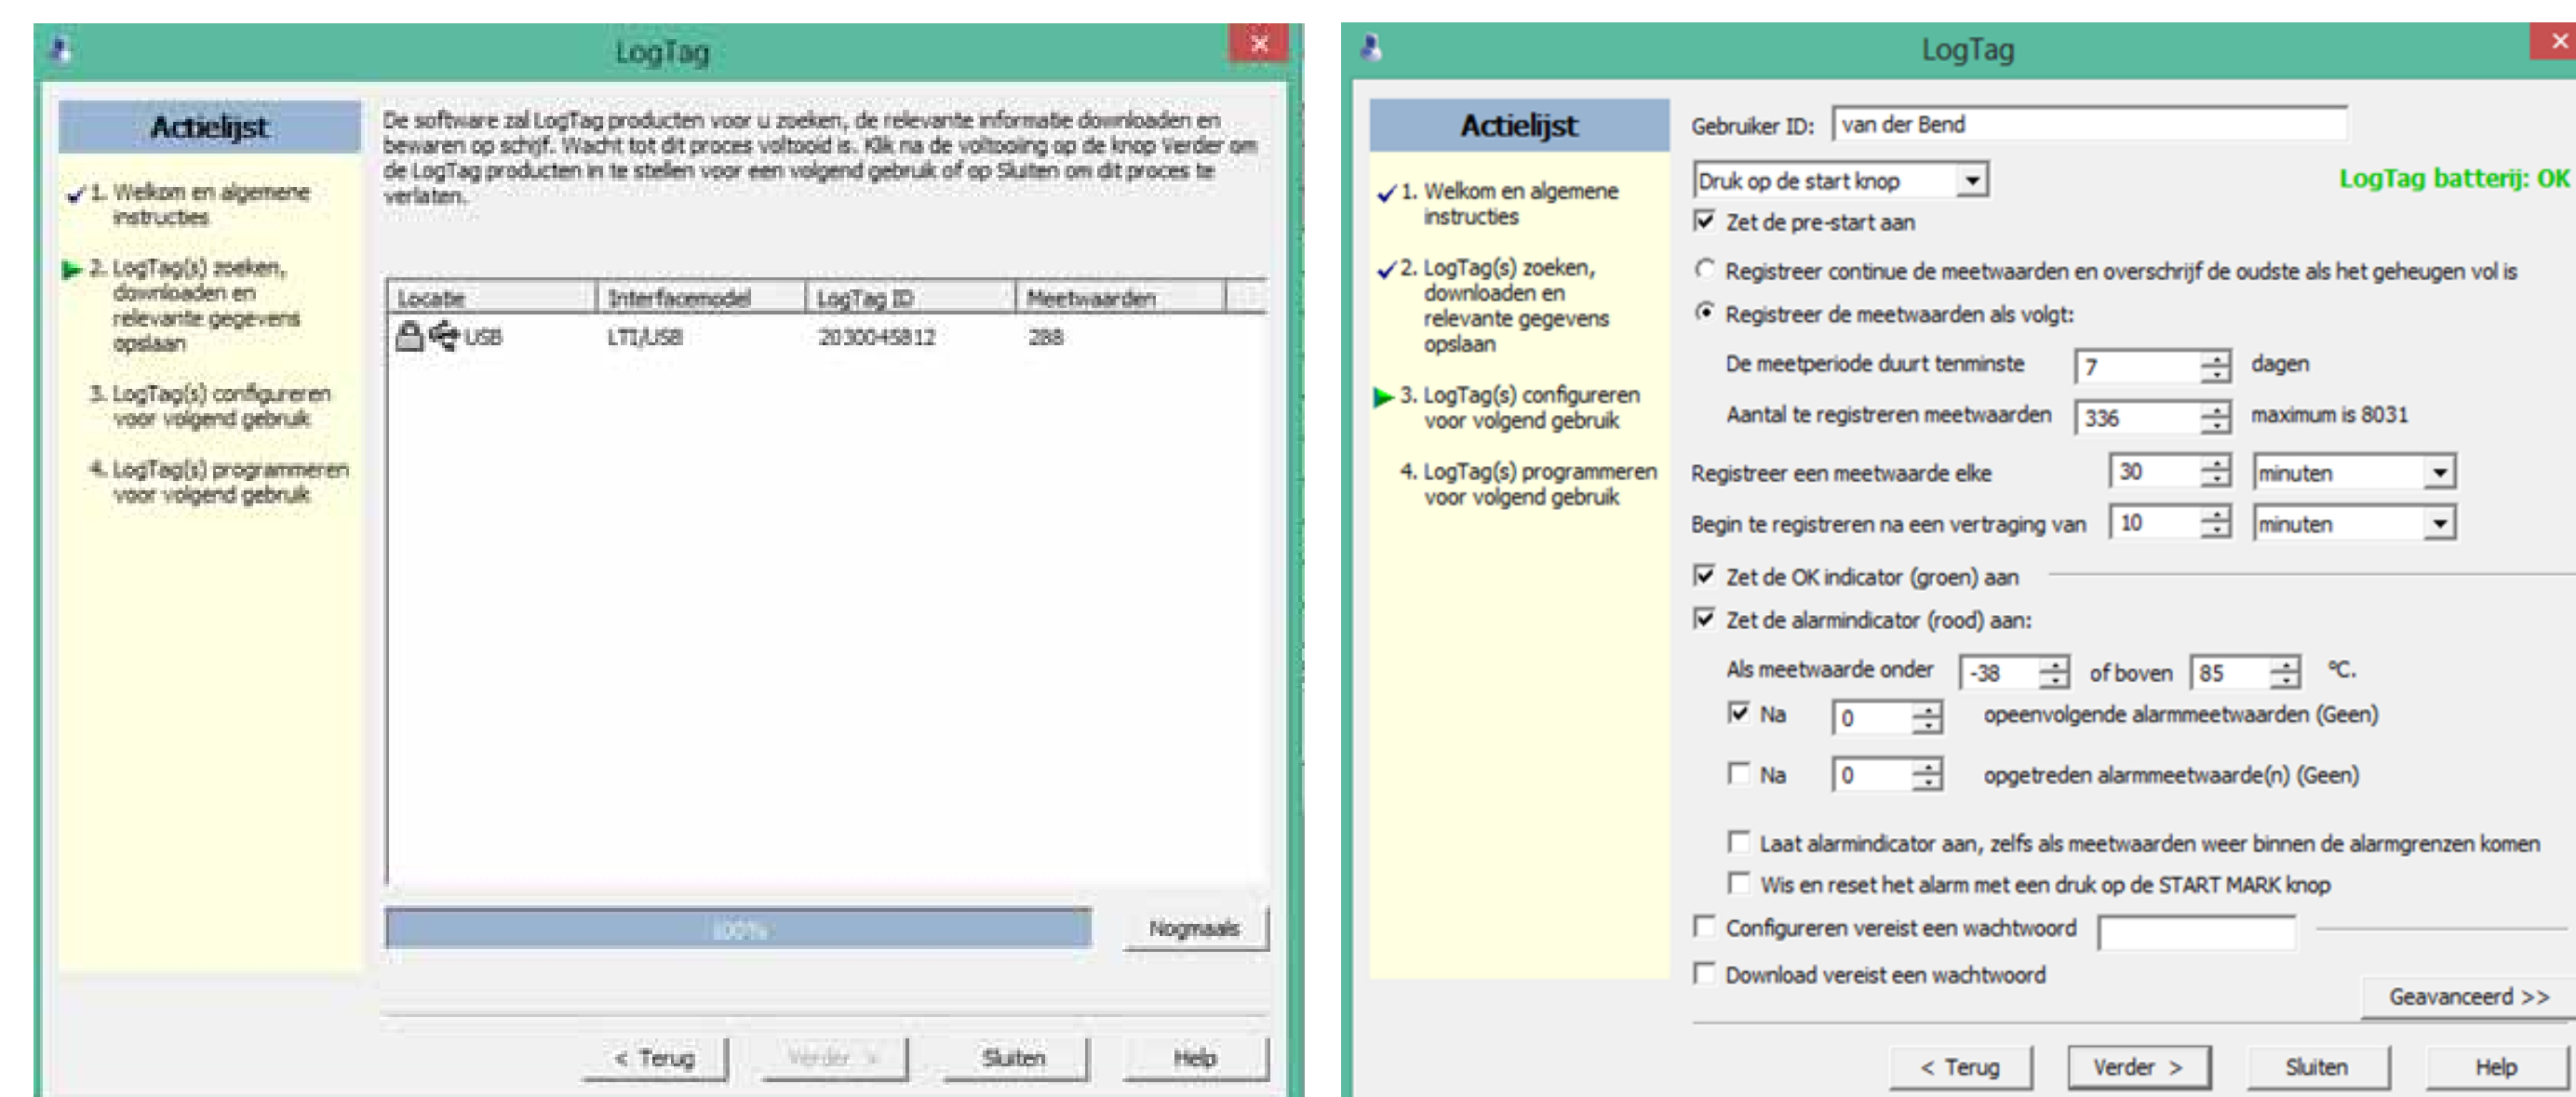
LogTag

Actielijst

1. Welkom en algemene instructies

2. LogTag(s) zoeken, downloaden en relevante gegevens opslaan

3. LogTag(s) configureren voor volgend gebruik

4. LogTag(s) programmeren voor volgend gebruik

De software zal LogTag producten voor u zoeken, de relevante informatie downloaden en bewaren op schijf. Wacht tot dit proces voltooid is. Klik na de voltooiing op de knop Verder om de LogTag producten in te stellen voor een volgend gebruik of op Sluiten om dit proces te verlaten.

| Locatie | Interfacemodel | LogTag ID | Meetwaarden |
|---|---|---|---|
| USB | LTI/USB | 2030045812 | 288 |

100%

Nogmaals

< Terug | Verder > | Sluiten | Help

LogTag

Actielijst

1. Welkom en algemene instructies

2. LogTag(s) zoeken, downloaden en relevante gegevens opslaan

3. LogTag(s) configureren voor volgend gebruik

4. LogTag(s) programmeren voor volgend gebruik

Gebruiker ID: van der Bend

Druk op de start knop

LogTag batterij: OK

Zet de pre-start aan

Registreer continue de meetwaarden en overschrijf de oudste als het geheugen vol is

Registreer de meetwaarden als volgt:

De meetperiode duurt tenminste 7 dagen

Aantal te registreren meetwaarden 336 maximum is 8031

Registreer een meetwaarde elke 30 minuten

Begin te registreren na een vertraging van 10 minuten

Zet de OK indicator (groen) aan

Zet de alarmindicator (rood) aan:

Als meetwaarde onder -38 of boven 85 °C.

Na 0 opeenvolgende alarmmeetwaarden (Geen)

Na 0 opgetreden alarmmeetwaarde(n) (Geen)

Laat alarmindicator aan, zelfs als meetwaarden weer binnen de alarmgrenzen komen

Wis en reset het alarm met een druk op de START MARK knop

Configureren vereist een wachtwoord

Download vereist een wachtwoord

Geavanceerd >>

< Terug | Verder > | Sluiten | Help